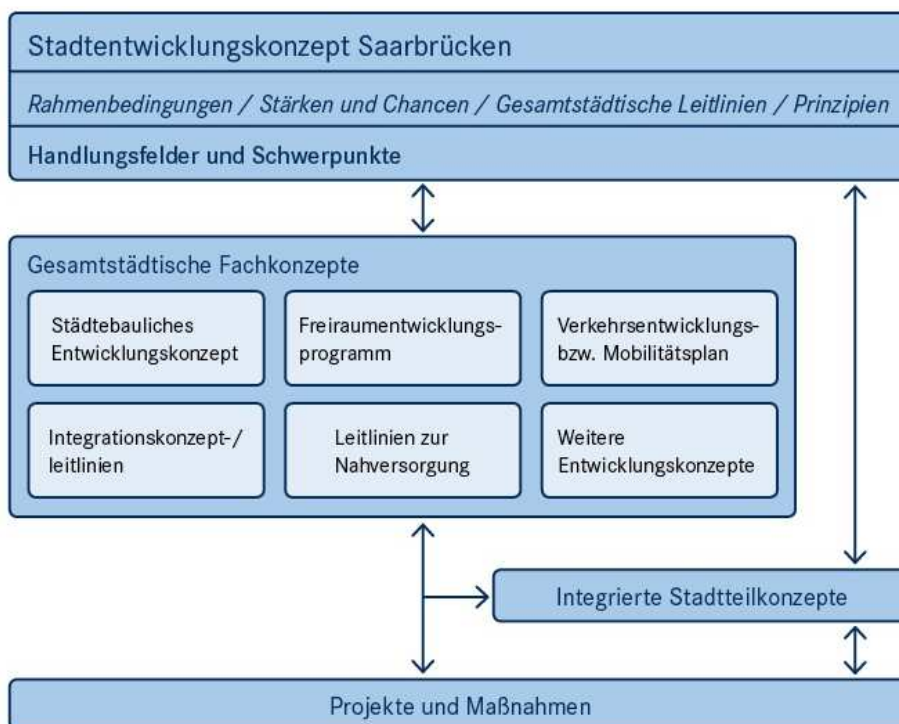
Stadtentwicklungskonzept Saarbrücken

Rahmenbedingungen / Stärken und Chancen / Gesamtstädtische Leitlinien / Prinzipien

Handlungsfelder und Schwerpunkte

Gesamtstädtische Fachkonzepte

Städtebauliches Entwicklungskonzept

Freiraumentwicklungsprogramm

Verkehrsentwicklungs- bzw. Mobilitätsplan

Integrationskonzept-/ leitlinien

Leitlinien zur Nahversorgung

Weitere Entwicklungskonzepte

Integrierte Stadtteilkonzepte

Projekte und Maßnahmen